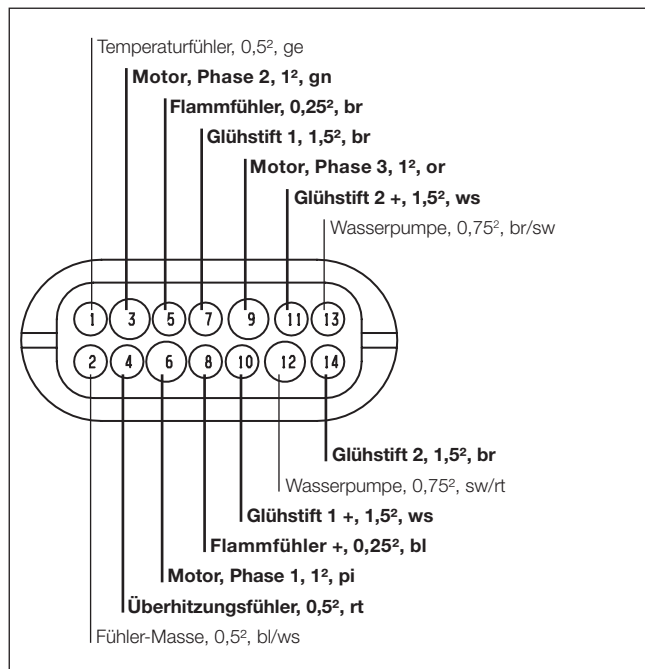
Temperaturfühler, 0,5², ge

**Motor, Phase 2, 1², gn**

**Flammfühler, 0,25², br**

**Glühstift 1, 1,5², br**

**Motor, Phase 3, 1², or**

**Glühstift 2 +, 1,5², ws**

Wasserpumpe, 0,75², br/sw

1 3 5 7 9 11 13

2 4 6 8 10 12 14

**Glühstift 2, 1,5², br**

Wasserpumpe, 0,75², sw/rt

**Glühstift 1 +, 1,5², ws**

**Flammfühler +, 0,25², bl**

**Motor, Phase 1, 1², pi**

**Überhitzungsfühler, 0,5², rt**

Fühler-Masse, 0,5², bl/ws